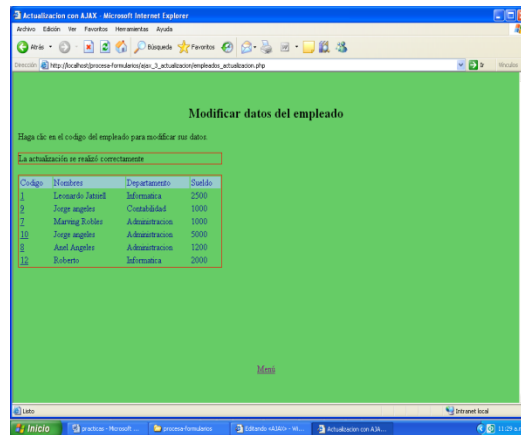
Actualizacion con AJAX - Microsoft Internet Explorer

Archivo Edición Ver Favoritos Herramientas Ayuda

Atrás Búsqueda Favoritos

Dirección http://localhost/procesa-formularios/ajax_3_actualizacion/empleados_actualizacion.php

Ir Vínculos

Modificar datos del empleado

Haga clic en el codigo del empleado para modificar sus datos.

La actualización se realizó correctamente

| Codigo | Nombres | Departamento | Sueldo |
|---|---|---|---|
| 1 | Leonardo Jatsiell | Informatica | 2500 |
| 9 | Jorge angeles | Contabilidad | 1000 |
| 7 | Marving Robles | Administracion | 1000 |
| 10 | Jorge angeles | Administracion | 5000 |
| 8 | Axel Angeles | Administracion | 1200 |
| 12 | Roberto | Informatica | 2000 |

Menú

Listo

Intranet local

Inicio practicas - Microsoft ... procesa-formularios Editando «AJAX» - Wi... Actualizacion con AJA...

11:29 a.